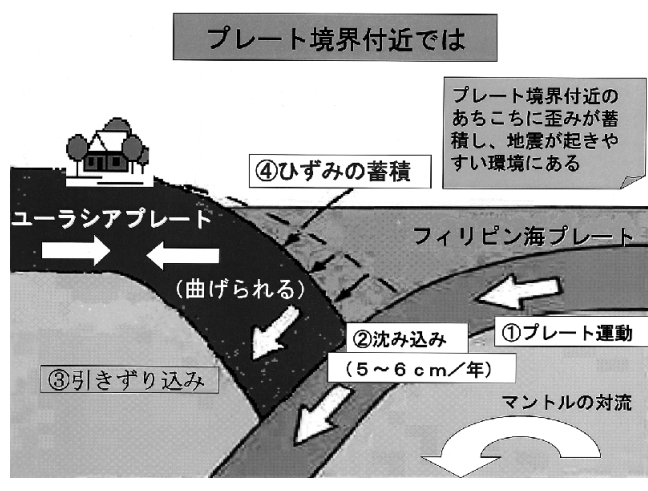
プレート境界付近では

プレート境界付近のあちこちに歪みが蓄積し、地震が起きやすい環境にある

④ひずみの蓄積

ユーラシアプレート

フィリピン海プレート

(曲げられる)

②沈み込み

①プレート運動

(5〜6cm/年)

③引きずり込み

マントルの対流